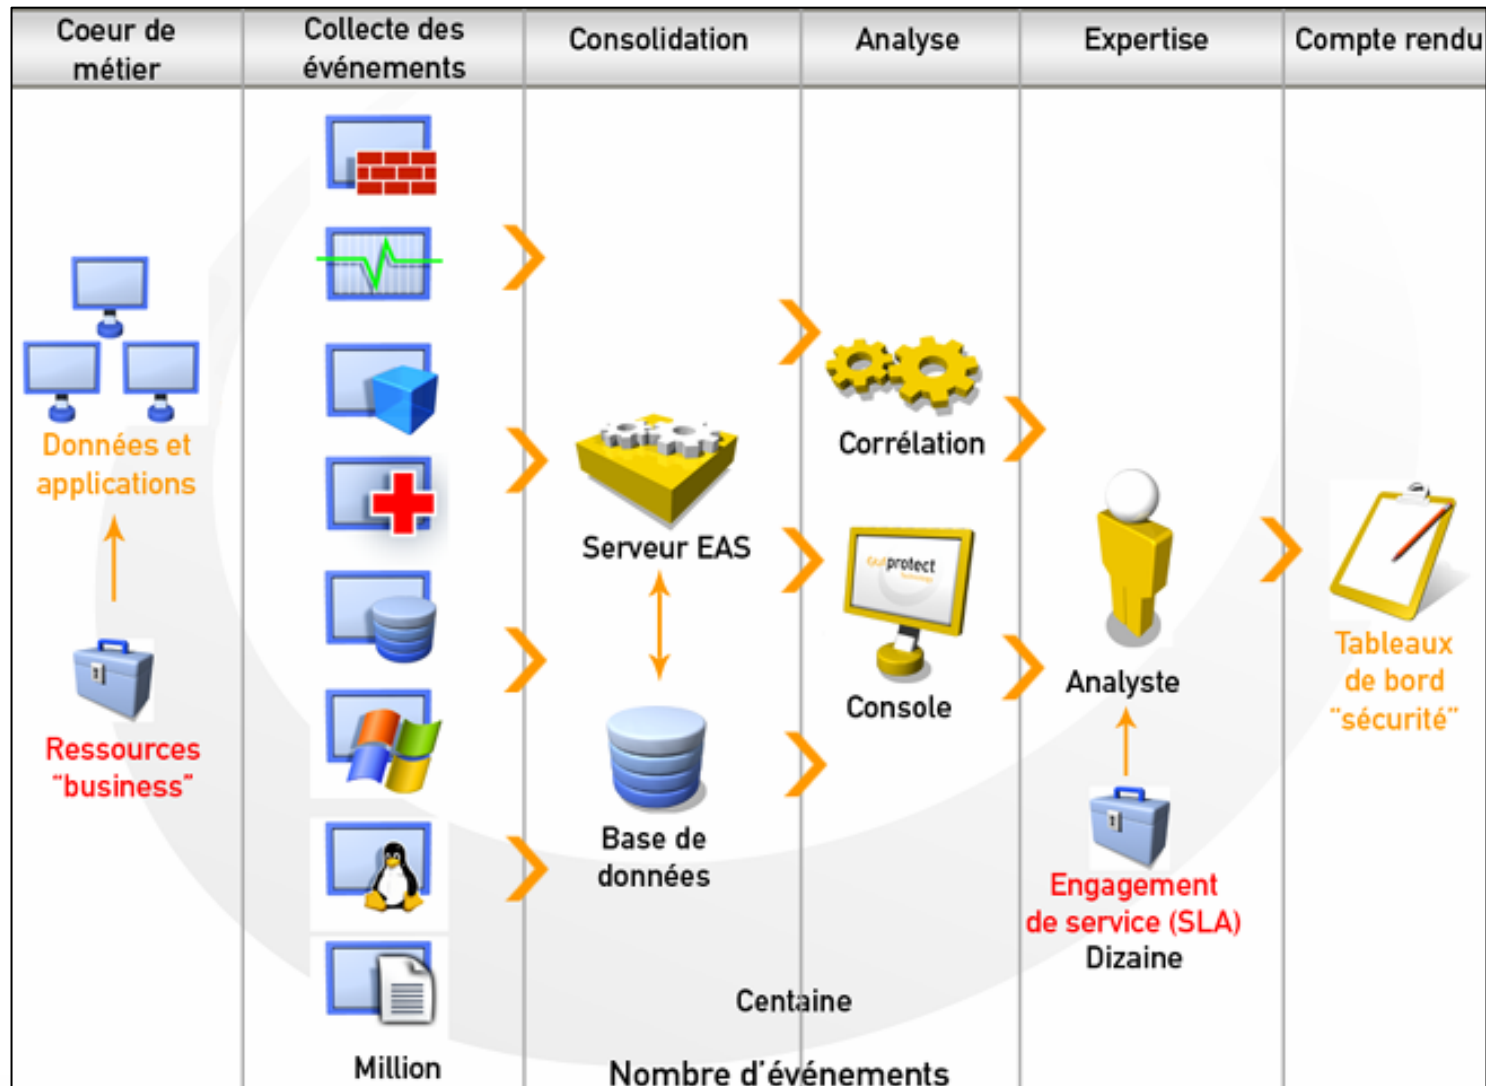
| Coeur de métier | Collecte des événements | Consolidation | Analyse | Expertise | Compte rendu |
|---|---|---|---|---|---|

Données et applications

Ressources "business"

Serveur EAS

Base de données

Corrélation

protect

Console

Analyste

Engagement de service (SLA)

Dizaine

Tableaux de bord "sécurité"

Centaine

Million

Nombre d'événements